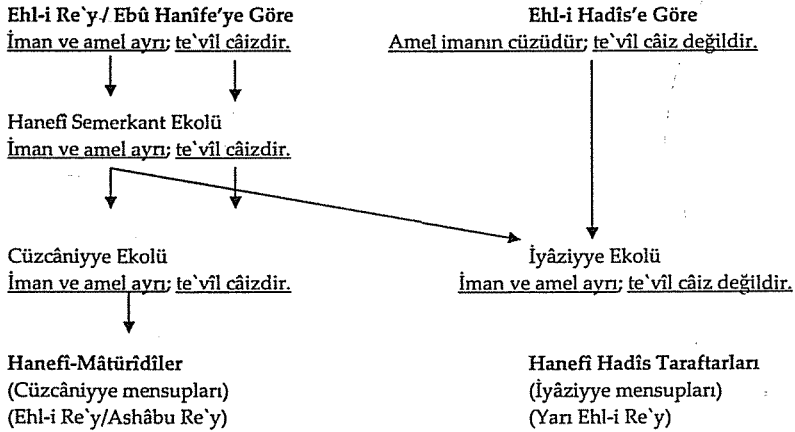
Ehl-i Re`y / Ebû Hanîfe'ye Göre
İman ve amel ayrı; te`vîl câizdir.

Ehl-i Hadîs'e Göre
Amel imanın cüzüdür; te`vîl câiz değildir.

Hanefî Semerkant Ekolü
İman ve amel ayrı; te`vîl câizdir.

Cüzcâniyye Ekolü
İman ve amel ayrı; te`vîl câizdir.

İyâziyye Ekolü
İman ve amel ayrı; te`vîl câiz değildir.

Hanefî-Mâtürîdîler
(Cüzcâniyye mensupları)
(Ehl-i Re`y/Ashâbu Re`y)

Hanefî Hadîs Taraftarları
(İyâziyye mensupları)
(Yarı Ehl-i Re`y)